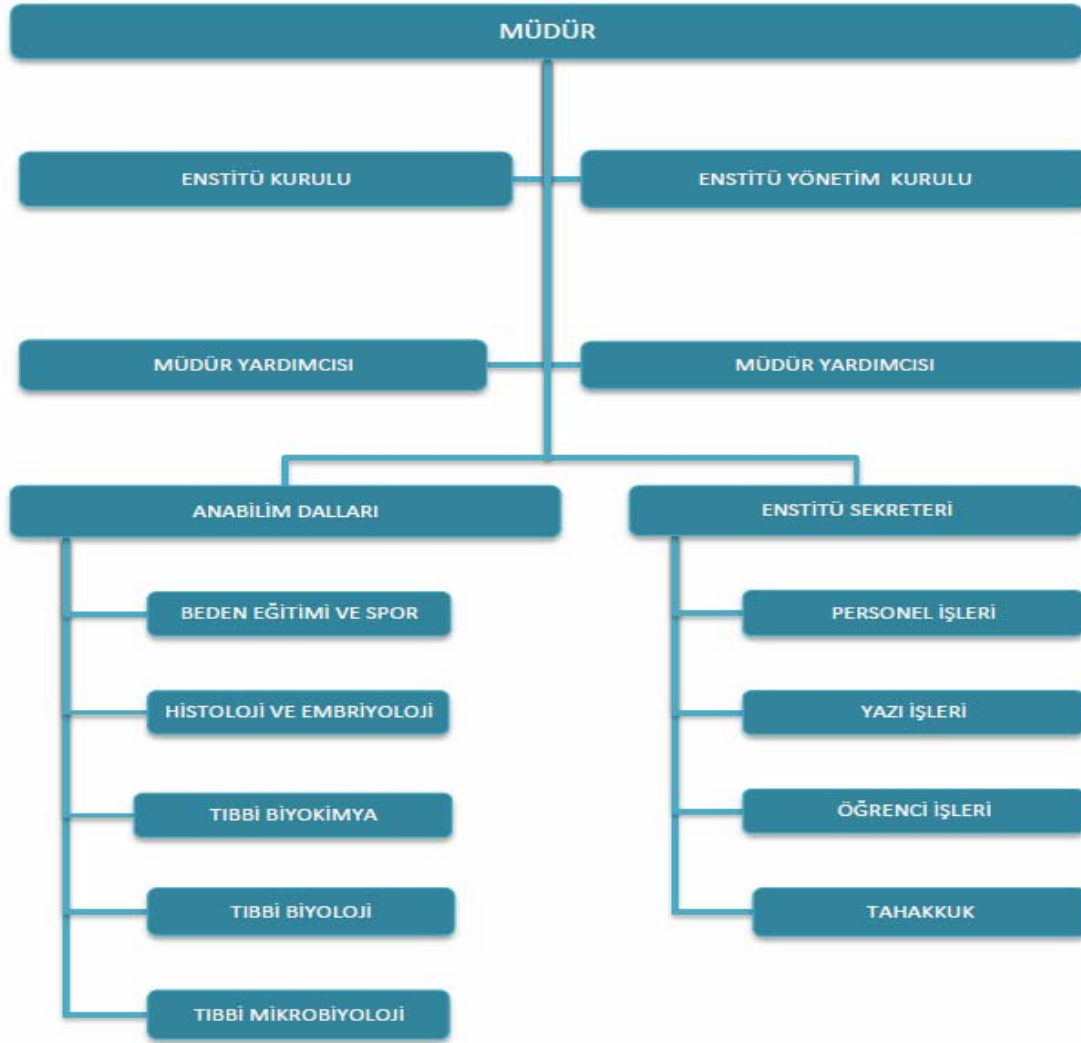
MÜDÜR

ENSTİTÜ KURULU

ENSTİTÜ YÖNETİM KURULU

MÜDÜR YARDIMCISI

MÜDÜR YARDIMCISI

ANABİLİM DALLARI

ENSTİTÜ SEKRETERİ

BEDEN EĞİTİMİ VE SPOR

HİSTOLOJİ VE EMBRİYOLOJİ

TIBBİ BİYOKİMYA

TIBBİ BİYOLOJİ

TIBBİ MİKROBİYOLOJİ

PERSONEL İŞLERİ

YAZI İŞLERİ

ÖĞRENCİ İŞLERİ

TAHAKKUK